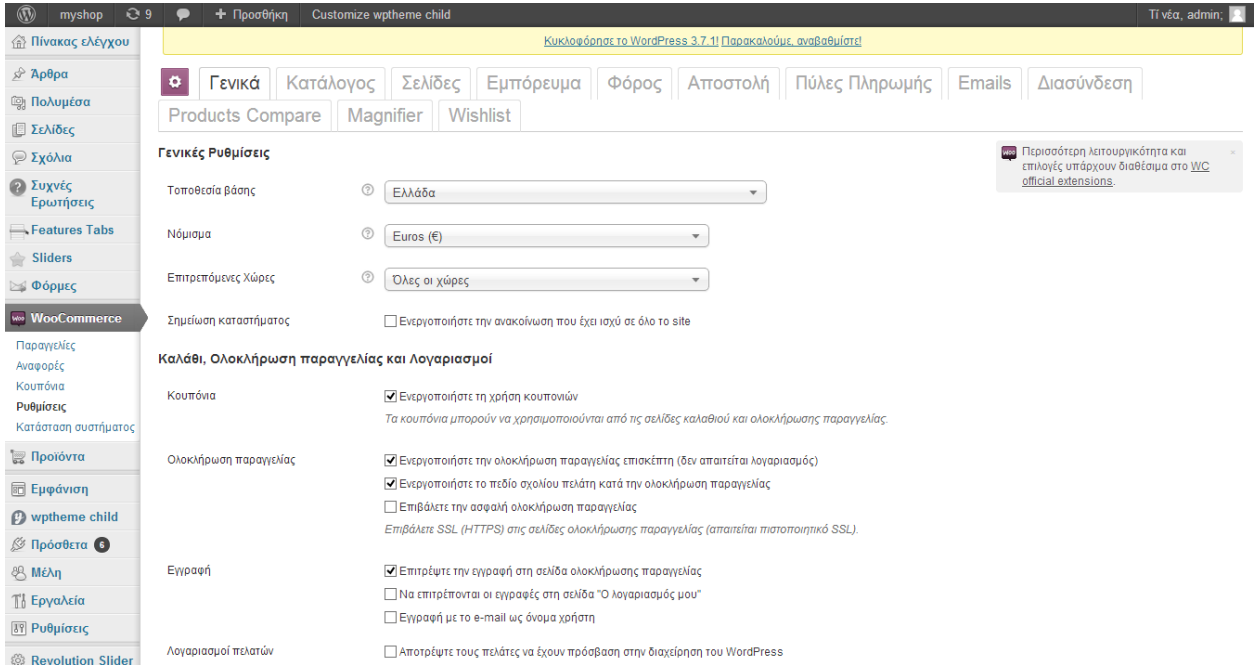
myshop 9 + Προσθήκη Customize wptheme child Τί νέα, admin;

Πίνακας ελέγχου
Άρθρα
Πολυμέσα
Σελίδες
Σχόλια
Συχνές Ερωτήσεις
Features Tabs
Sliders
Φόρμες
WooCommerce
Παραγγελίες
Αναφορές
Κουπόνια
Ρυθμίσεις
Κατάσταση συστήματος
Προϊόντα
Εμφάνιση
wptheme child
Πρόσθετα 6
Μέλη
Εργαλεία
Ρυθμίσεις
Revolution Slider

Κυκλοφόρησε το WordPress 3.7.1! Παρακαλούμε, αναβαθμίστε!

Γενικά | Κατάλογος | Σελίδες | Εμπόρευμα | Φόρος | Αποστολή | Πύλες Πληρωμής | Emails | Διασύνδεση | Products Compare | Magnifier | Wishlist

Περισσότερη λειτουργικότητα και επιλογές υπάρχουν διαθέσιμα στο WC official extensions.

Γενικές Ρυθμίσεις

Τοποθεσία βάσης Ελλάδα

Νόμισμα Euros (€)

Επιτρεπόμενες Χώρες Όλες οι χώρες

Σημείωση καταστήματος Ενεργοποιήστε την ανακοίνωση που έχει ισχύ σε όλο το site

Καλάθι, Ολοκλήρωση παραγγελίας και Λογαριασμοί

Κουπόνια
Ενεργοποιήστε τη χρήση κουπονιών
Τα κουπόνια μπορούν να χρησιμοποιούνται από τις σελίδες καλαθιού και ολοκλήρωσης παραγγελίας.

Ολοκλήρωση παραγγελίας
Ενεργοποιήστε την ολοκλήρωση παραγγελίας επισκέπτη (δεν απαιτείται λογαριασμός)
Ενεργοποιήστε το πεδίο σχολίου πελάτη κατά την ολοκλήρωση παραγγελίας
Επιβάλετε την ασφαλή ολοκλήρωση παραγγελίας
Επιβάλετε SSL (HTTPS) στις σελίδες ολοκλήρωσης παραγγελίας (απαιτείται πιστοποιητικό SSL).

Εγγραφή
Επιτρέψτε την εγγραφή στη σελίδα ολοκλήρωσης παραγγελίας
Να επιτρέπονται οι εγγραφές στη σελίδα "Ο λογαριασμός μου"
Εγγραφή με το e-mail ως όνομα χρήστη

Λογαριασμοί πελατών
Αποτρέψτε τους πελάτες να έχουν πρόσβαση στην διαχείρηση του WordPress